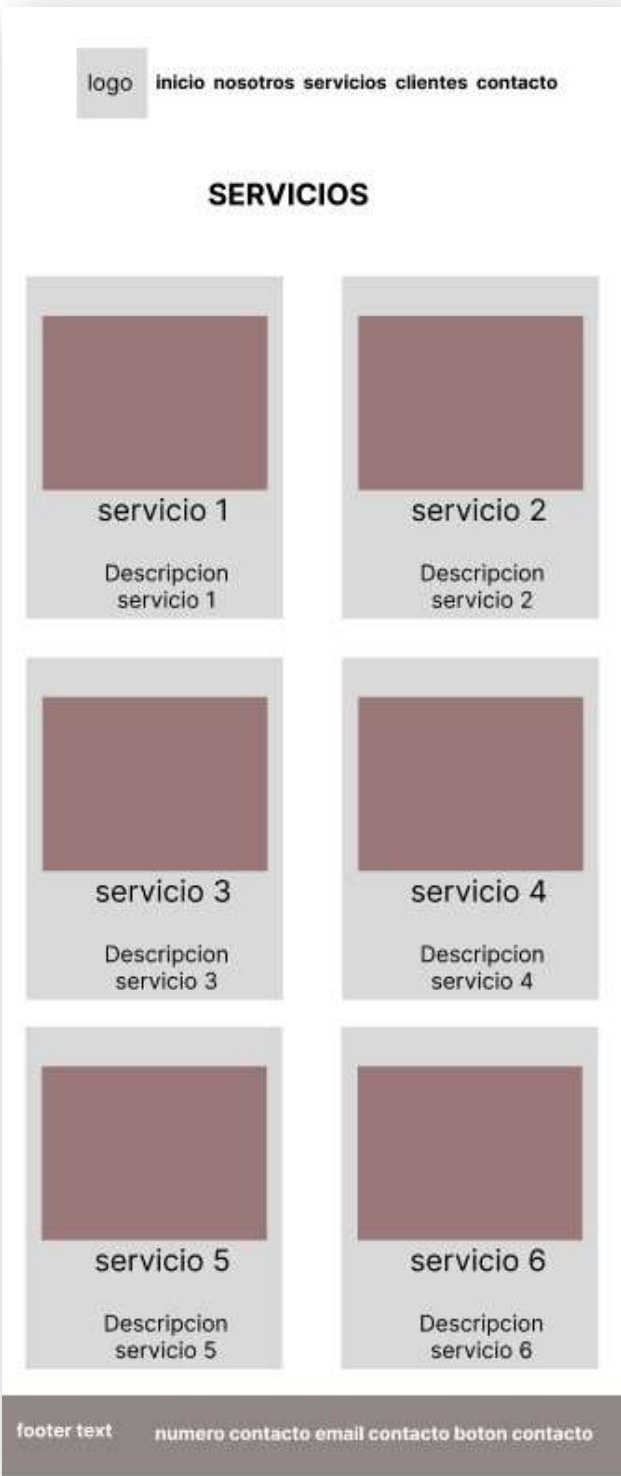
logo inicio nosotros servicios clientes contacto

SERVICIOS

servicio 1

Descripcion servicio 1

servicio 2

Descripcion servicio 2

servicio 3

Descripcion servicio 3

servicio 4

Descripcion servicio 4

servicio 5

Descripcion servicio 5

servicio 6

Descripcion servicio 6

footer text numero contacto email contacto boton contacto